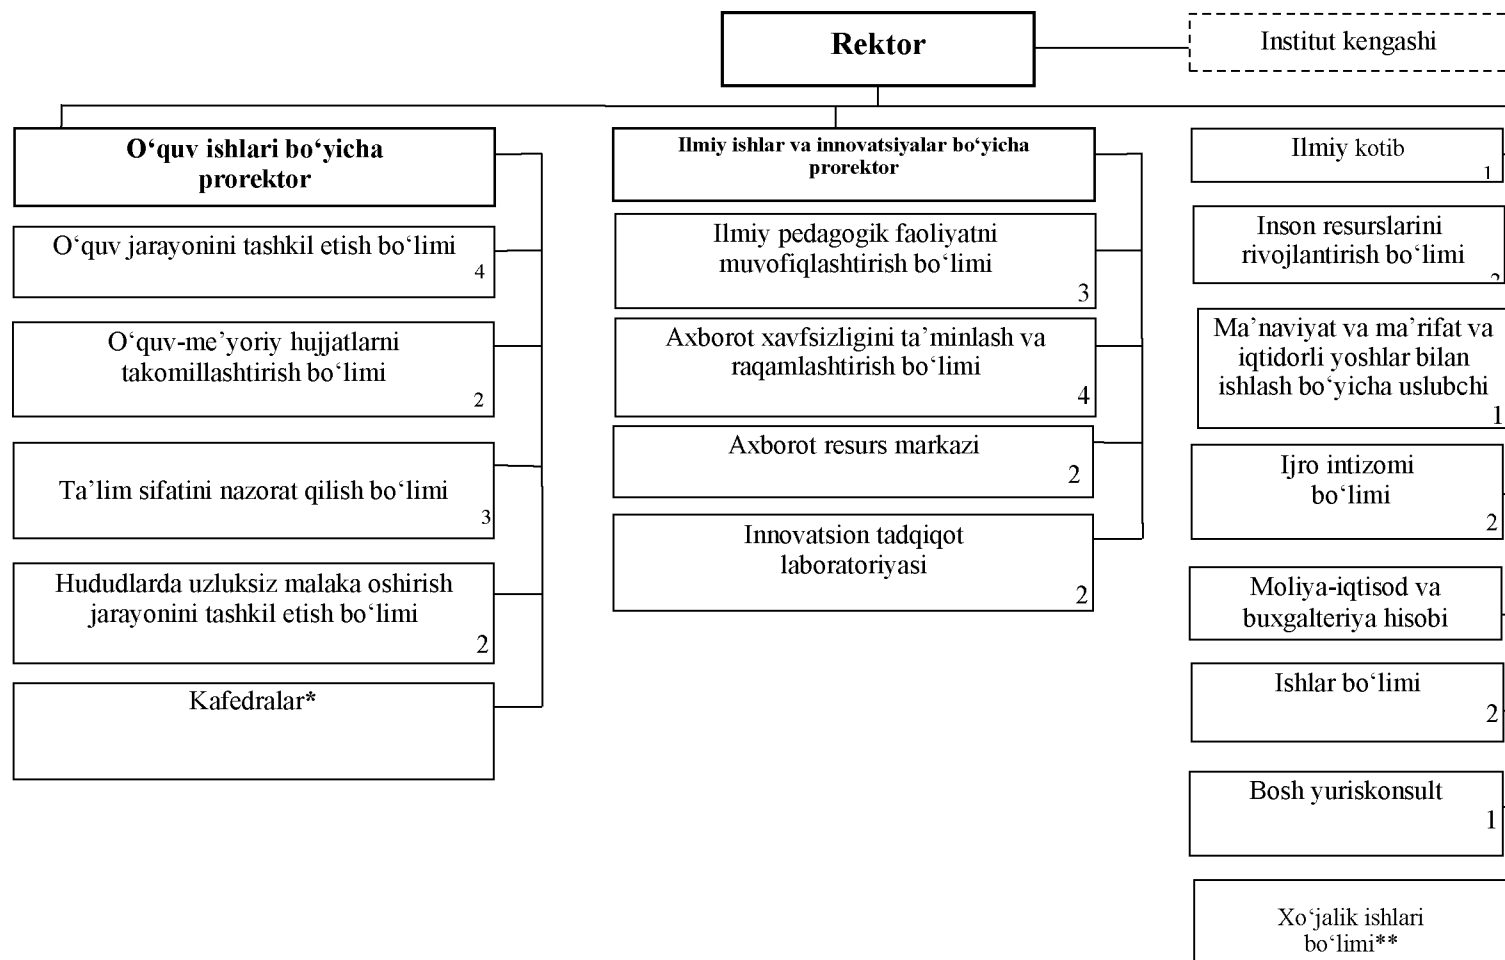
Rektor

Institut kengashi

O‘quv ishlari bo‘yicha prorektor

O‘quv jarayonini tashkil etish bo‘limi
4

O‘quv-me’yoriy hujjatlarni takomillashtirish bo‘limi
2

Ta’lim sifatini nazorat qilish bo‘limi
3

Hududlarda uzluksiz malaka oshirish jarayonini tashkil etish bo‘limi
2

Kafedralar*

Ilmiy ishlar va innovatsiyalar bo‘yicha prorektor

Ilmiy pedagogik faoliyatni muvofiqlashtirish bo‘limi
3

Axborot xavfsizligini ta’minlash va raqamlashtirish bo‘limi
4

Axborot resurs markazi
2

Innovatsion tadqiqot laboratoriyasi
2

Ilmiy kotib
1

Inson resurslarini rivojlantirish bo‘limi
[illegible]

Ma’naviyat va ma’rifat va iqtidorli yoshlar bilan ishlash bo‘yicha uslubchi
1

Ijro intizomi bo‘limi
2

Moliya-iqtisod va buxgalteriya hisobi

Ishlar bo‘limi
2

Bosh yuriskonsult
1

Xo‘jalik ishlari bo‘limi**